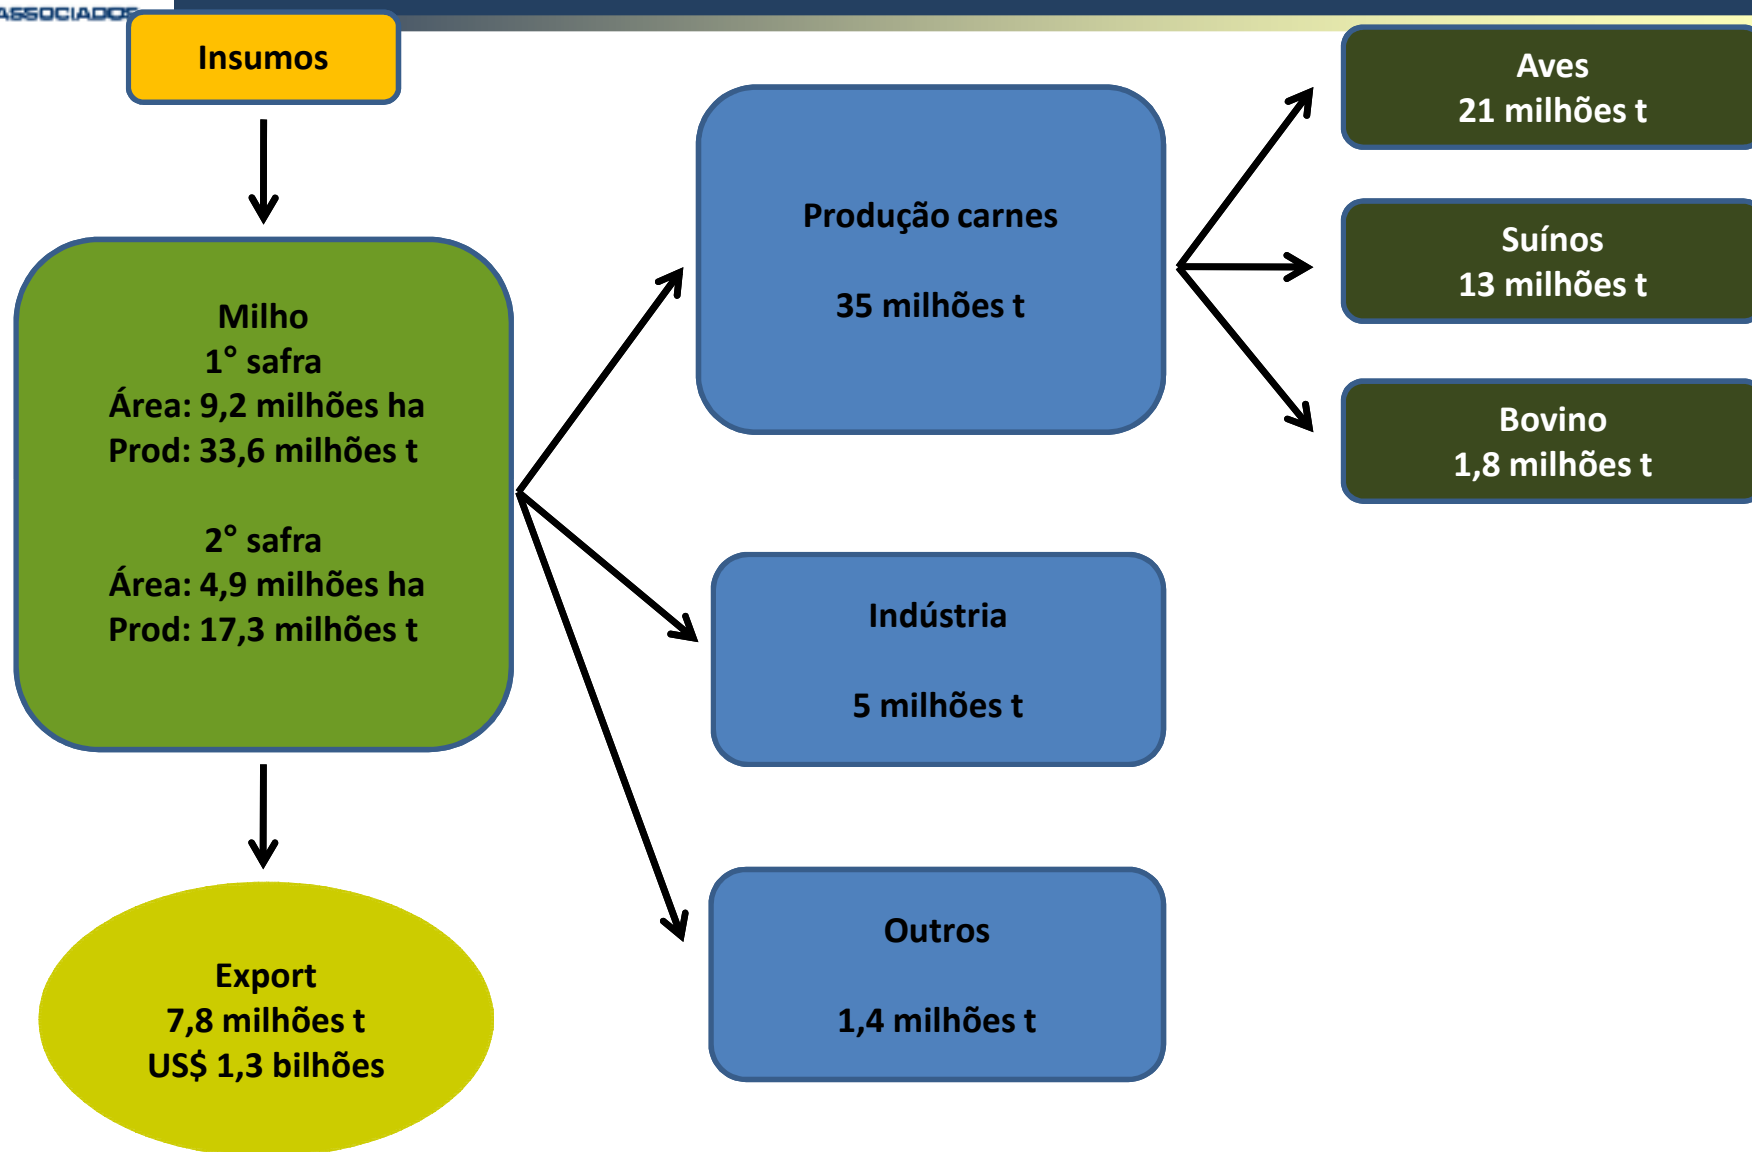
ASSOCIADOS

Insumos

Milho
1° safra
Área: 9,2 milhões ha
Prod: 33,6 milhões t

2° safra
Área: 4,9 milhões ha
Prod: 17,3 milhões t

Export
7,8 milhões t
US$ 1,3 bilhões

Produção carnes

35 milhões t

Indústria

5 milhões t

Outros

1,4 milhões t

Aves
21 milhões t

Suínos
13 milhões t

Bovino
1,8 milhões t